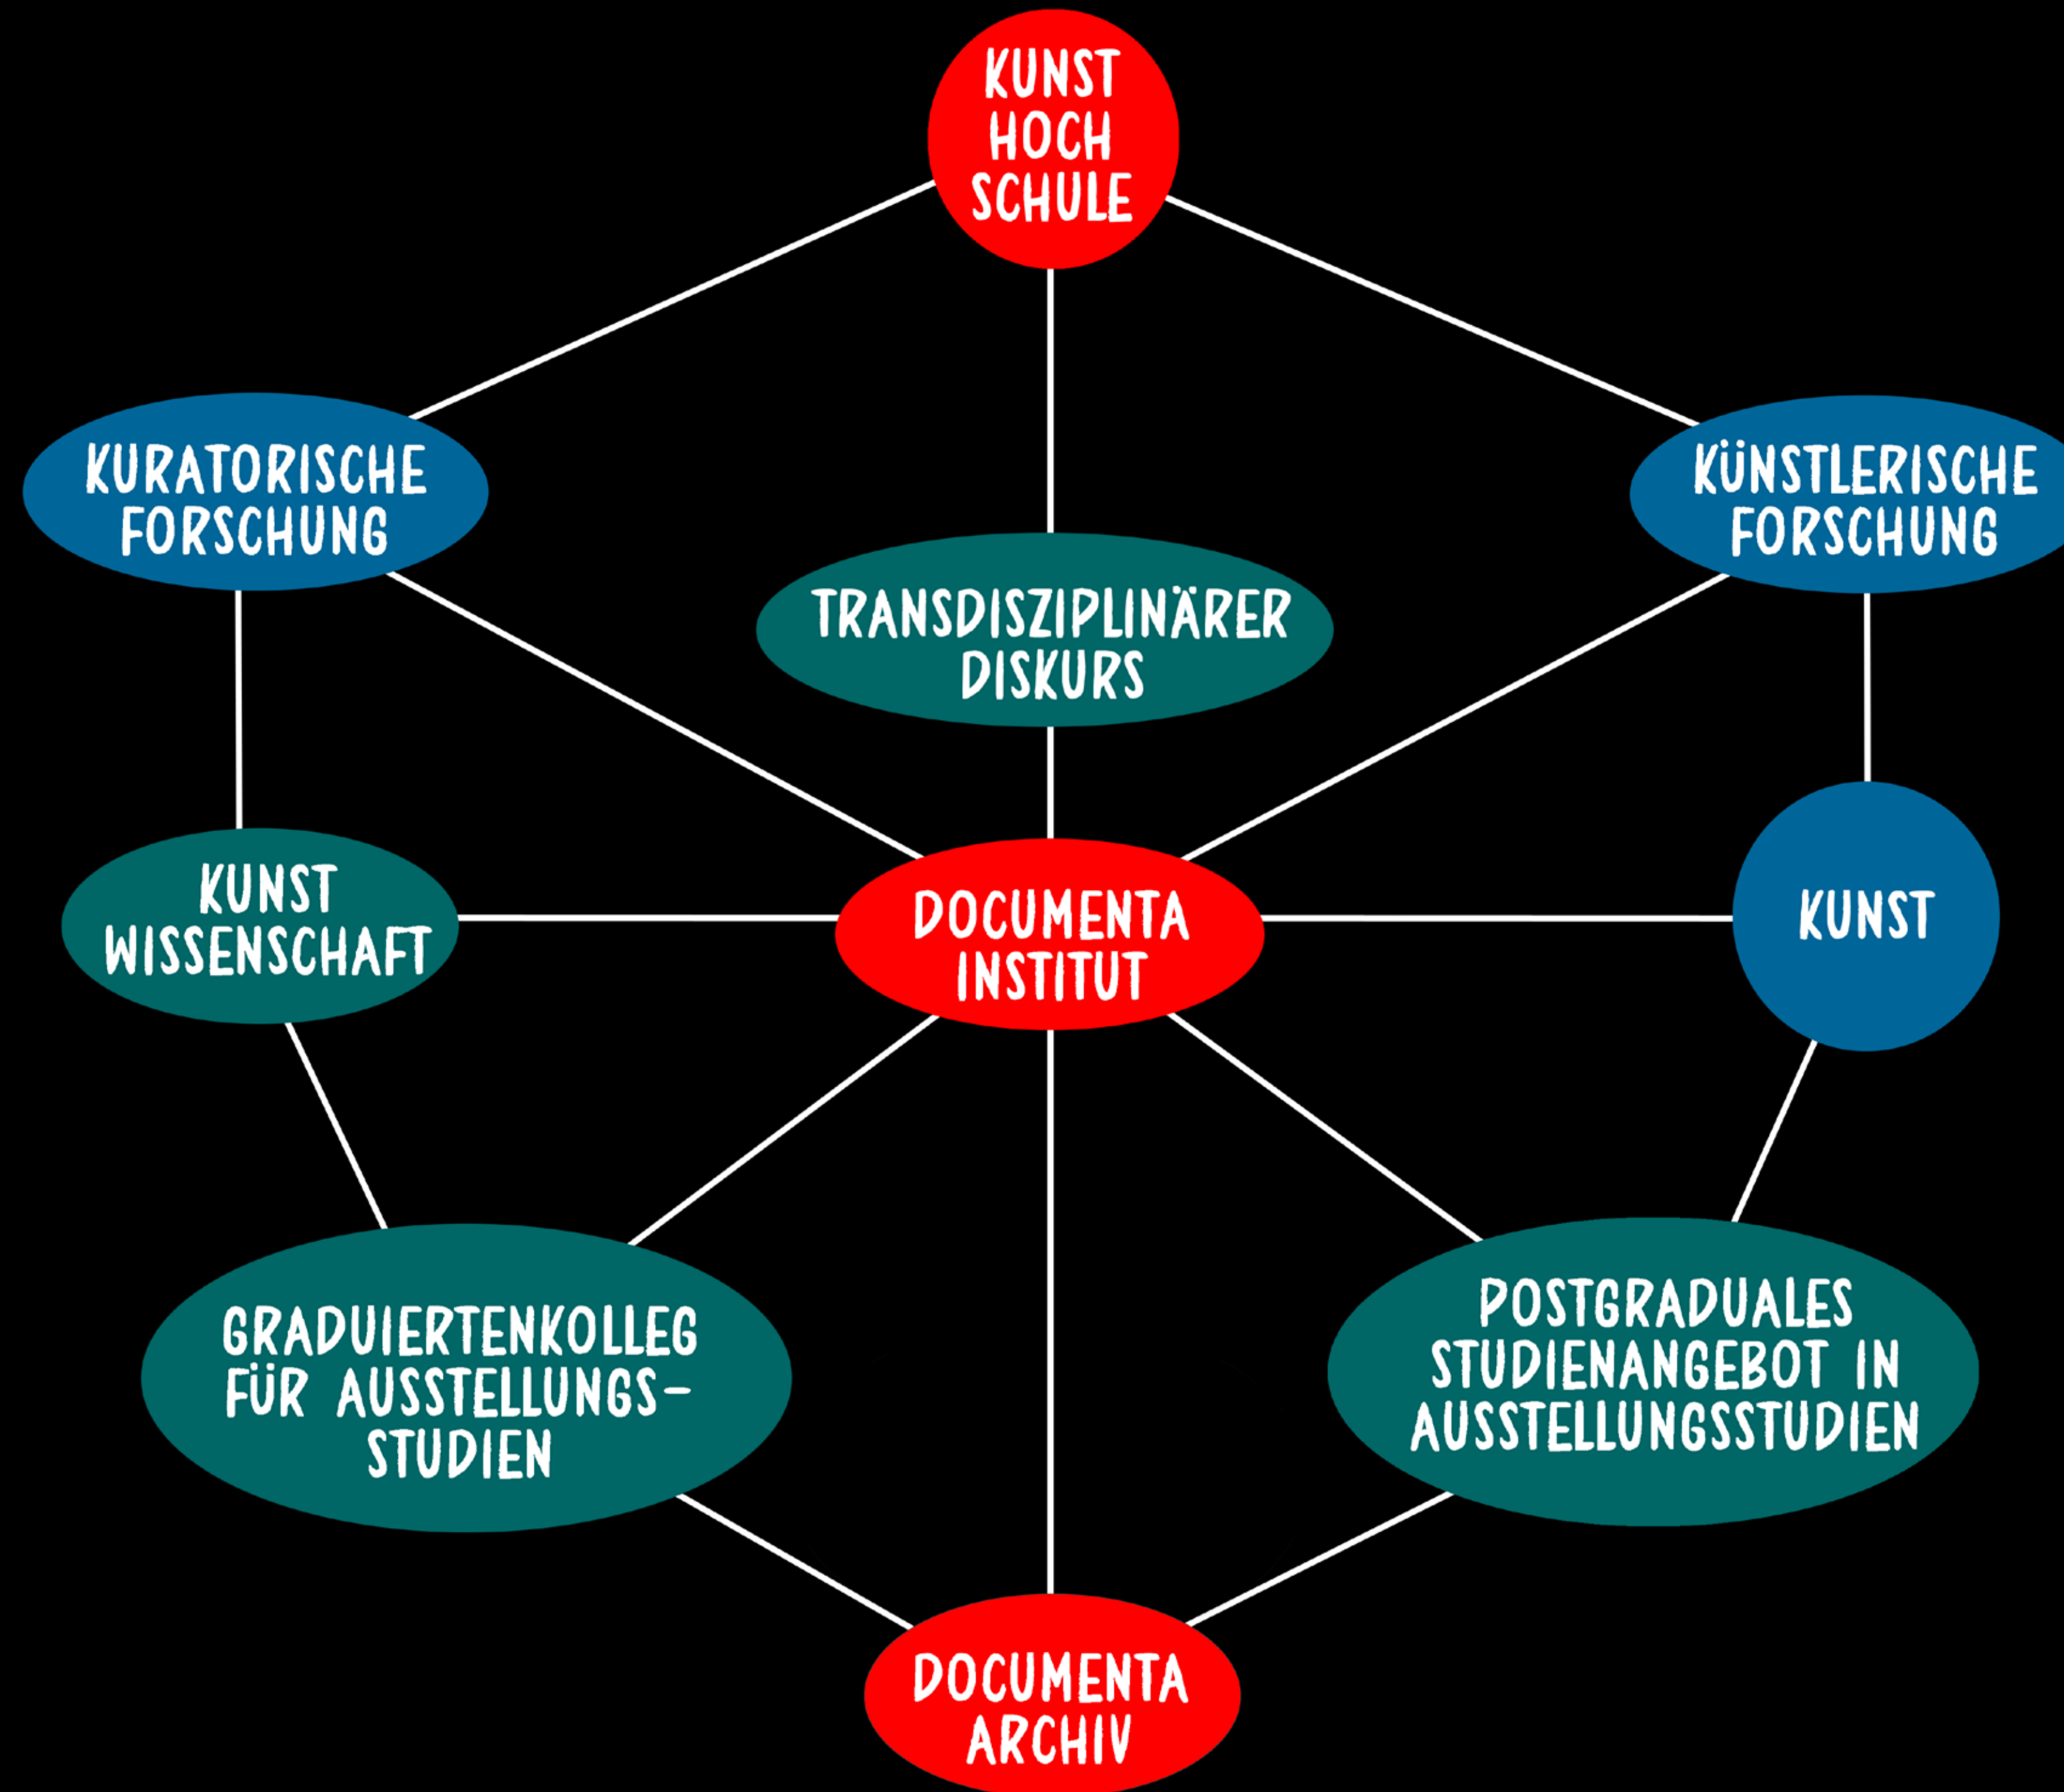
KUNST HOCH SCHULE

KURATORISCHE FORSCHUNG

KÜNSTLERISCHE FORSCHUNG

TRANSDISZIPLINÄRER DISKURS

KUNST WISSENSCHAFT

DOCUMENTA INSTITUT

KUNST

GRADUIERTENKOLLEG FÜR AUSSTELLUNGS-STUDIEN

POSTGRADUALES STUDIENANGEBOT IN AUSSTELLUNGSSTUDIEN

DOCUMENTA ARCHIV